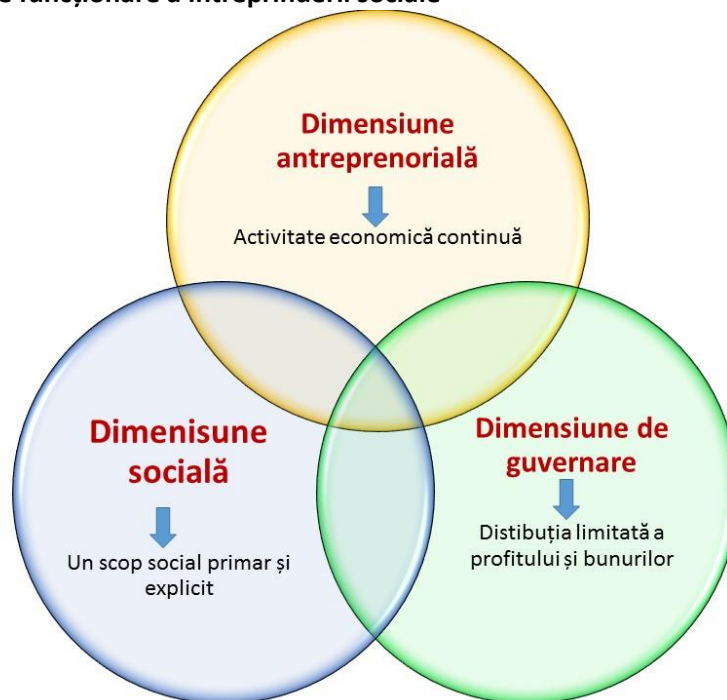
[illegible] funcționare a întreprinderii sociale

Dimensiune antreprenorială

Activitate economică continuă

Dimenisune socială

Un scop social primar și explicit

Dimensiune de guvernare

Distibuția limitată a profitului și bunurilor